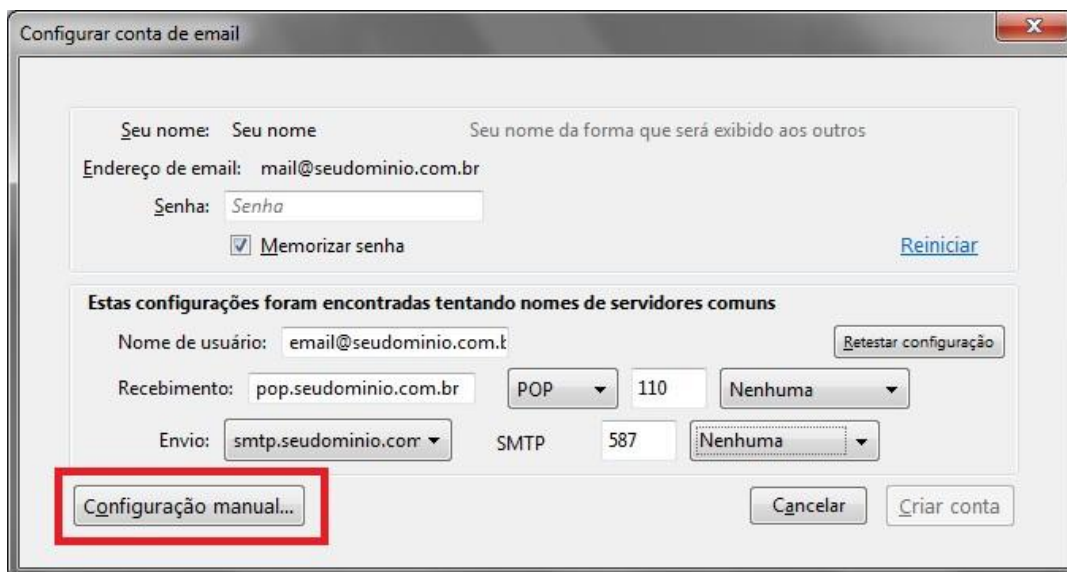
Configurar conta de email

Seu nome: Seu nome
Seu nome da forma que será exibido aos outros

Endereço de email: mail@seudominio.com.br

Senha: Senha

Memorizar senha

Reiniciar

Estas configurações foram encontradas tentando nomes de servidores comuns

Nome de usuário: email@seudominio.com.t

Retestar configuração

Recebimento: pop.seudominio.com.br POP 110 Nenhuma

Envio: smtp.seudominio.com SMTP 587 Nenhuma

Configuração manual...

Cancelar

Criar conta